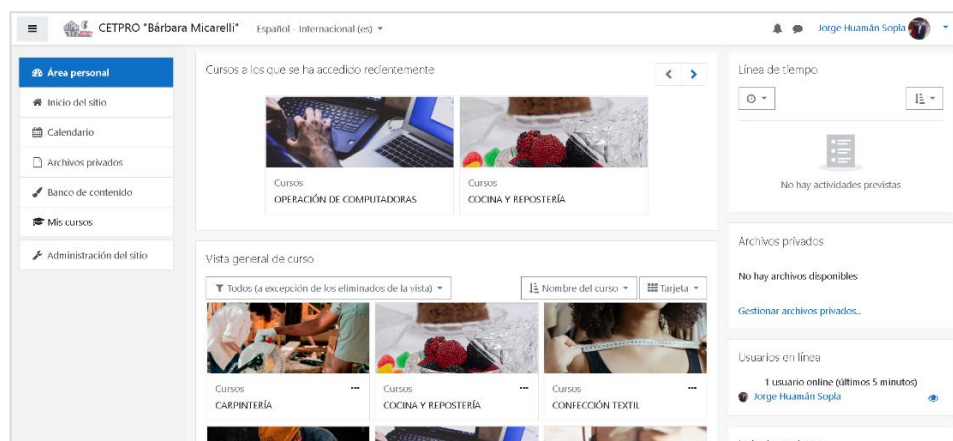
CETPRO "Bárbara Micarelli" Español - Internacional (es)

Jorge Huamán Sopla

Área personal
Inicio del sitio
Calendario
Archivos privados
Banco de contenido
Mis cursos
Administración del sitio

Cursos a los que se ha accedido recientemente

Cursos
OPERACIÓN DE COMPUTADORAS

Cursos
COCINA Y REPOSTERÍA

Vista general de curso

Todos (a excepción de los eliminados de la vista)
Nombre del curso
Tarjeta

Cursos
CARPINTERÍA

Cursos
COCINA Y REPOSTERÍA

Cursos
CONFECCIÓN TEXTIL

Línea de tiempo

No hay actividades previstas

Archivos privados

No hay archivos disponibles

Gestionar archivos privados...

Usuarios en línea

1 usuario online (últimos 5 minutos)
Jorge Huamán Sopla